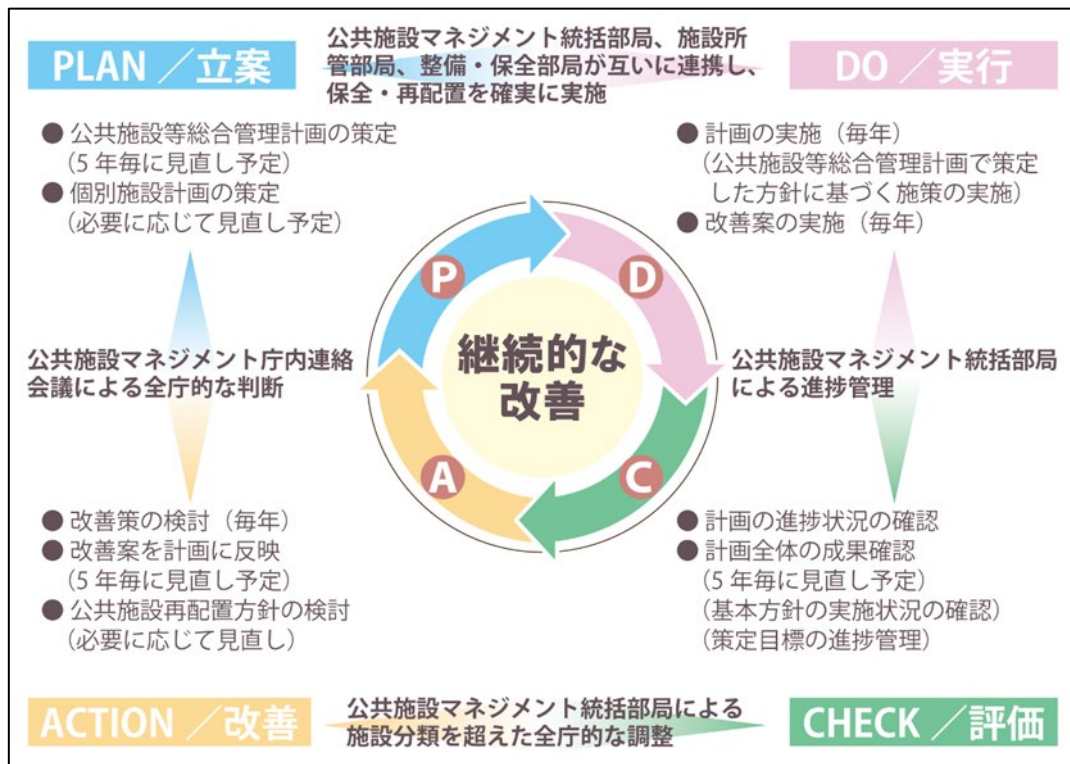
PLAN ／立案

公共施設マネジメント統括部局、施設所管部局、整備・保全部局が互いに連携し、保全・再配置を確実に実施

DO ／実行

● 公共施設等総合管理計画の策定
（5 年毎に見直し予定）
● 個別施設計画の策定
（必要に応じて見直し予定）

● 計画の実施（毎年）
（公共施設等総合管理計画で策定した方針に基づく施策の実施）
● 改善案の実施（毎年）

P

D

公共施設マネジメント庁内連絡会議による全庁的な判断

継続的な改善

公共施設マネジメント統括部局による進捗管理

A

C

● 改善策の検討（毎年）
● 改善案を計画に反映
（5 年毎に見直し予定）
● 公共施設再配置方針の検討
（必要に応じて見直し）

● 計画の進捗状況の確認
● 計画全体の成果確認
（5 年毎に見直し予定）
（基本方針の実施状況の確認）
（策定目標の進捗管理）

ACTION ／改善

公共施設マネジメント統括部局による施設分類を超えた全庁的な調整

CHECK ／評価